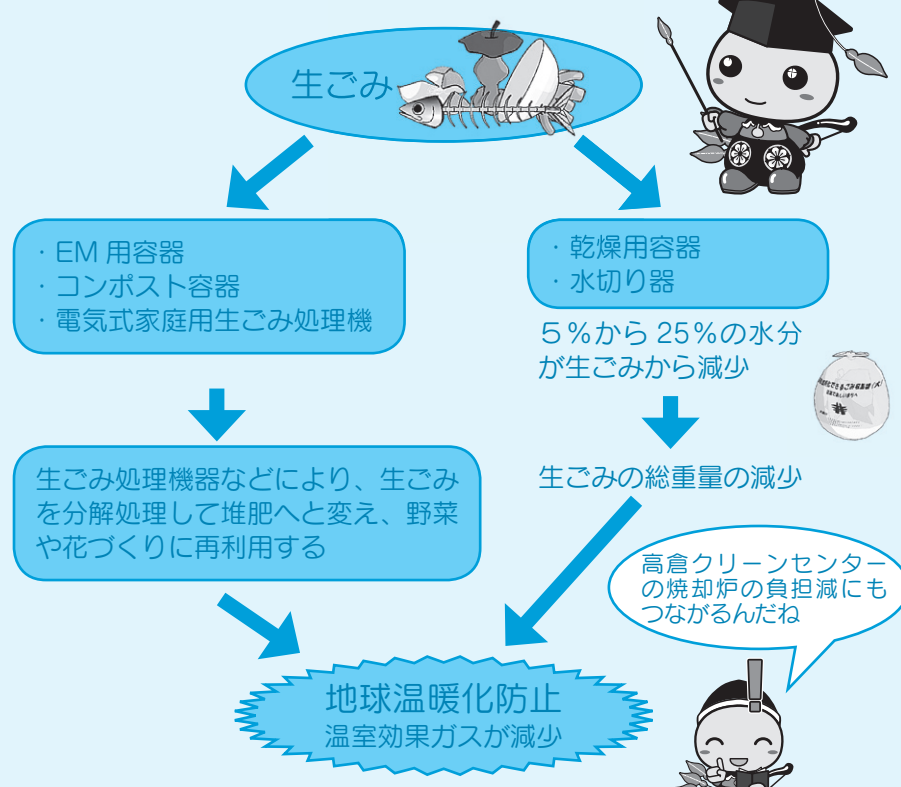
生ごみ

・EM 用容器
・コンポスト容器
・電気式家庭用生ごみ処理機

・乾燥用容器
・水切り器

５％から 25％の水分が生ごみから減少

生ごみ処理機器などにより、生ごみを分解処理して堆肥へと変え、野菜や花づくりに再利用する

生ごみの総重量の減少

高倉クリーンセンターの焼却炉の負担減にもつながるんだね

地球温暖化防止
温室効果ガスが減少